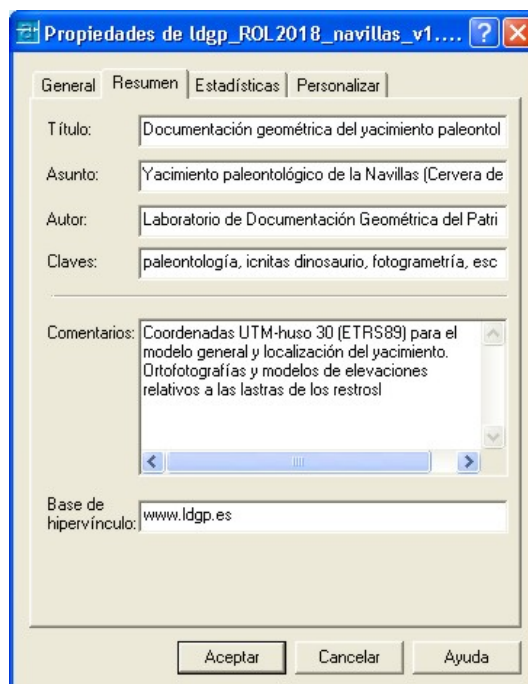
Propiedades de ldgp_ROL2018_navillas_v1....

General | Resumen | Estadísticas | Personalizar

Título: Documentación geométrica del yacimiento paleontol

Asunto: Yacimiento paleontológico de la Navillas (Cervera de

Autor: Laboratorio de Documentación Geométrica del Patri

Claves: paleontología, icnitas dinosaurio, fotogrametría, esc

Comentarios: Coordenadas UTM-huso 30 (ETRS89) para el modelo general y localización del yacimiento. Ortofotografías y modelos de elevaciones relativos a las lastras de los restrosl

Base de hipervínculo: www.ldgp.es

Aceptar | Cancelar | Ayuda